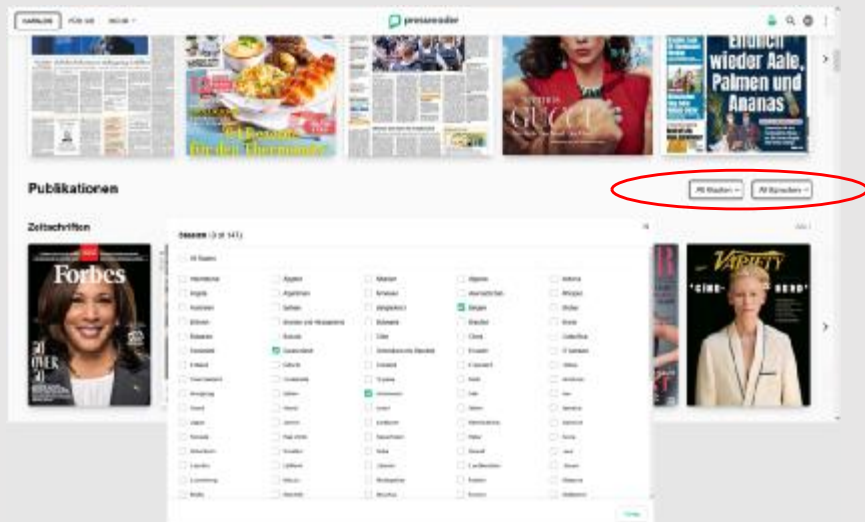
KATALOG FÜR SIE SUCHE

pressreader

Endlich wieder Aale, Palmen und Ananas

GUCCI

Publikationen

Alle Staaten

Alle Sprachen

Zeitschriften

Staaten (3 of 141)

Alle Staaten

Forbes

30 UNDER 30

VARIETY

Fertig